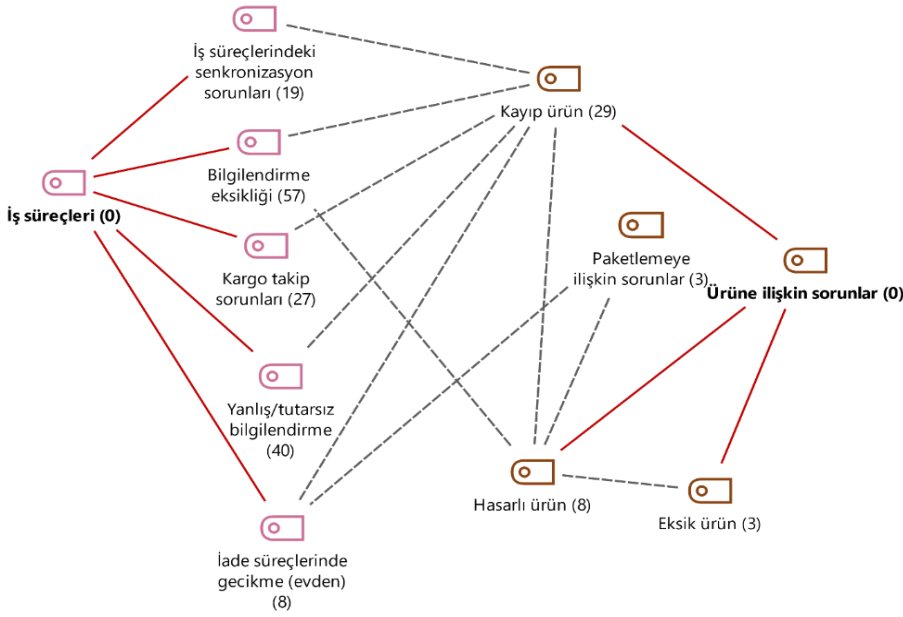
İş süreçlerindeki senkronizasyon sorunları (19)

Kayıp ürün (29)

Bilgilendirme eksikliği (57)

İş süreçleri (0)

Kargo takip sorunları (27)

Paketlemeye ilişkin sorunlar (3)

Ürüne ilişkin sorunlar (0)

Yanlış/tutarsız bilgilendirme (40)

Hasarlı ürün (8)

Eksik ürün (3)

İade süreçlerinde gecikme (evden) (8)